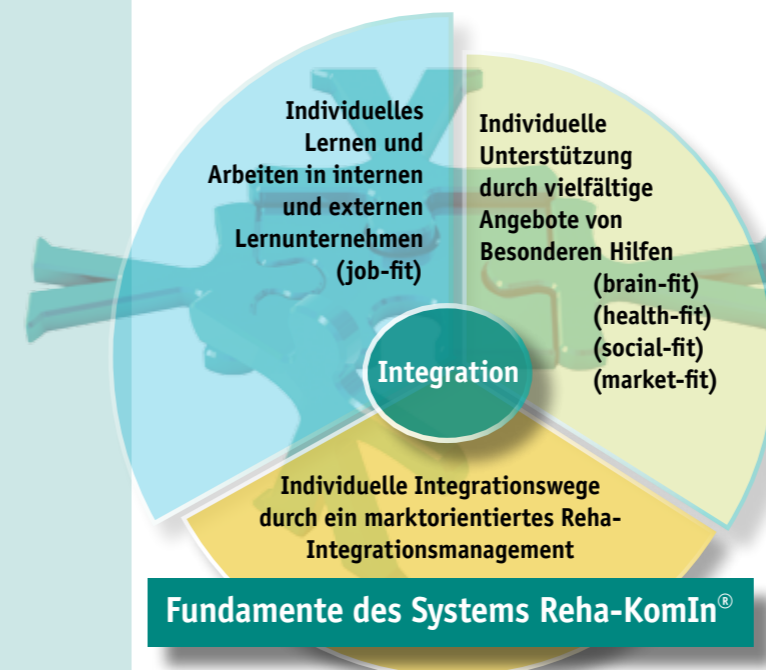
Individuelles Lernen und Arbeiten in internen und externen Lernunternehmen (job-fit)

Individuelle Unterstützung durch vielfältige Angebote von Besonderen Hilfen (brain-fit) (health-fit) (social-fit) (market-fit)

Integration

Individuelle Integrationswege durch ein marktorientiertes Reha-Integrationsmanagement

Fundamente des Systems Reha-KomIn®